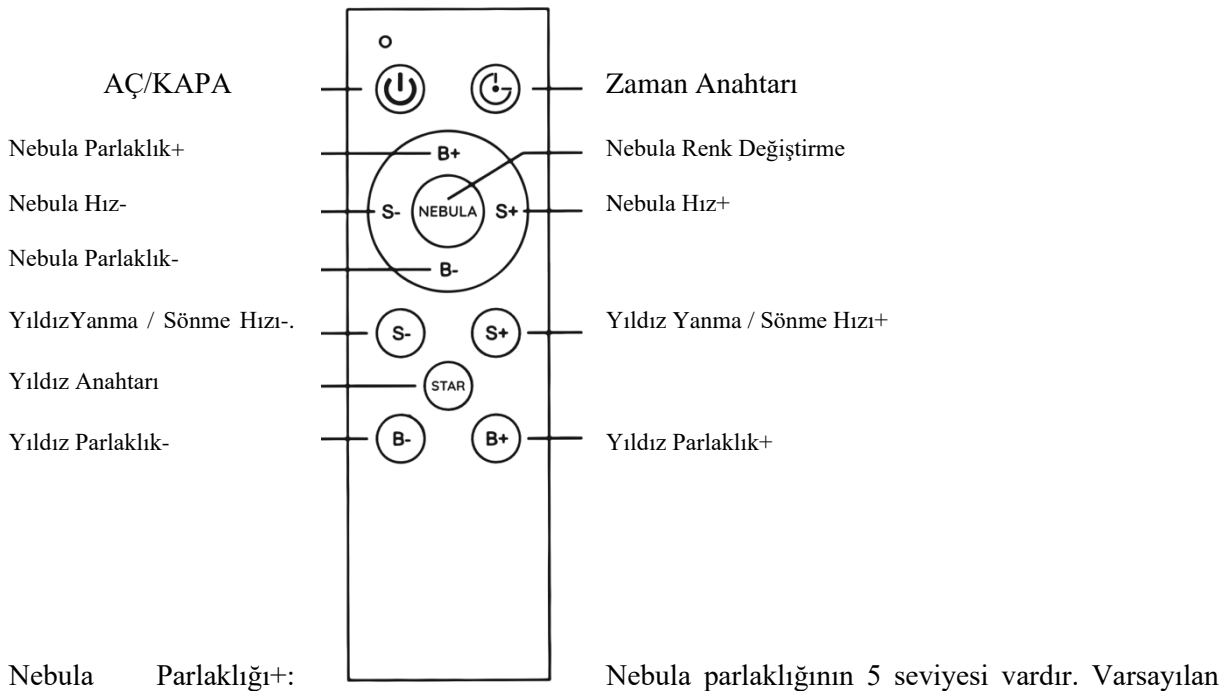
AÇ/KAPA

Zaman Anahtarı

Nebula Parlaklık+

B+

Nebula Renk Değiştirme

Nebula Hız-

S-

NEBULA

S+

Nebula Hız+

Nebula Parlaklık-

B-

YıldızYanma / Sönme Hızı-.

S-

S+

Yıldız Yanma / Sönme Hızı+

Yıldız Anahtarı

STAR

Yıldız Parlaklık-

B-

B+

Yıldız Parlaklık+

Nebula Parlaklığı+: Nebula parlaklığının 5 seviyesi vardır. Varsayılan